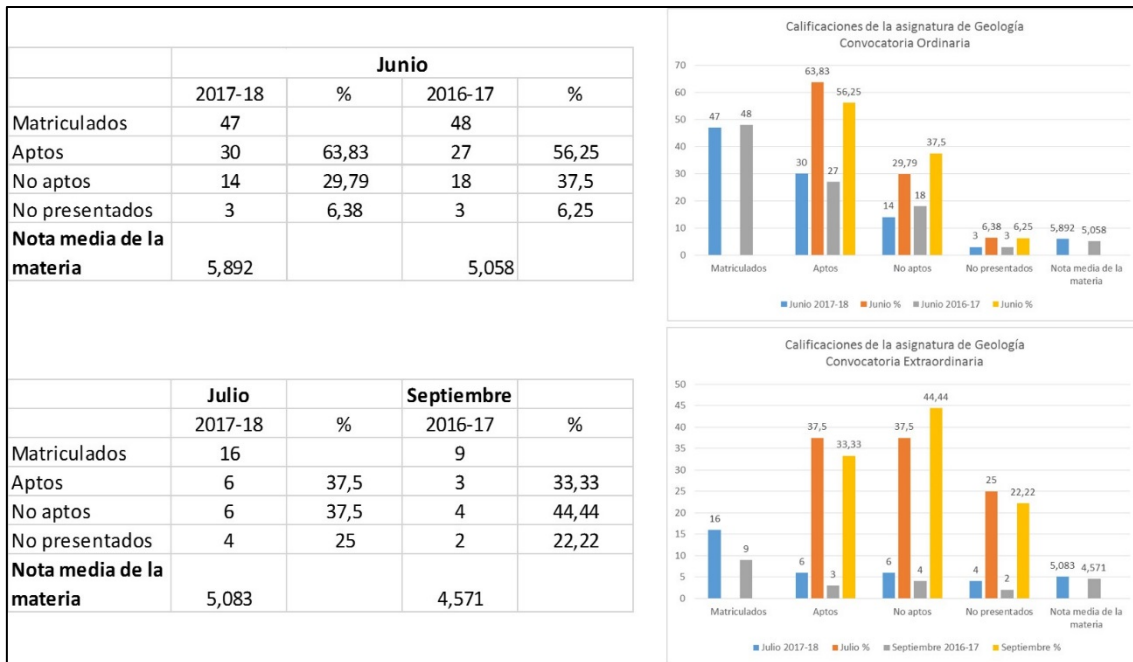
| | Junio | | | |
|---|---|---|---|---|
| | 2017-18 | % | 2016-17 | % |
| Matriculados | 47 | | 48 | |
| Aptos | 30 | 63,83 | 27 | 56,25 |
| No aptos | 14 | 29,79 | 18 | 37,5 |
| No presentados | 3 | 6,38 | 3 | 6,25 |
| **Nota media de la materia** | 5,892 | | 5,058 | |

Calificaciones de la asignatura de Geología
Convocatoria Ordinaria

70
60
50
40
30
20
10
0

47 48
63,83
30
27
56,25
29,79
14
18
37,5
3 6,38 3 6,25
5,892 5,058

Matriculados
Aptos
No aptos
No presentados
Nota media de la materia

Junio 2017-18 Junio % Junio 2016-17 Junio %

| | Julio | | Septiembre | |
|---|---|---|---|---|
| | 2017-18 | % | 2016-17 | % |
| Matriculados | 16 | | 9 | |
| Aptos | 6 | 37,5 | 3 | 33,33 |
| No aptos | 6 | 37,5 | 4 | 44,44 |
| No presentados | 4 | 25 | 2 | 22,22 |
| **Nota media de la materia** | 5,083 | | 4,571 | |

Calificaciones de la asignatura de Geología
Convocatoria Extraordinaria

50
45
40
35
30
25
20
15
10
5
0

16
9
6
37,5
3
33,33
6
37,5
4
44,44
4
25
2
22,22
5,083 4,571

Matriculados
Aptos
No aptos
No presentados
Nota media de la materia

Julio 2017-18 Julio % Septiembre 2016-17 Septiembre %